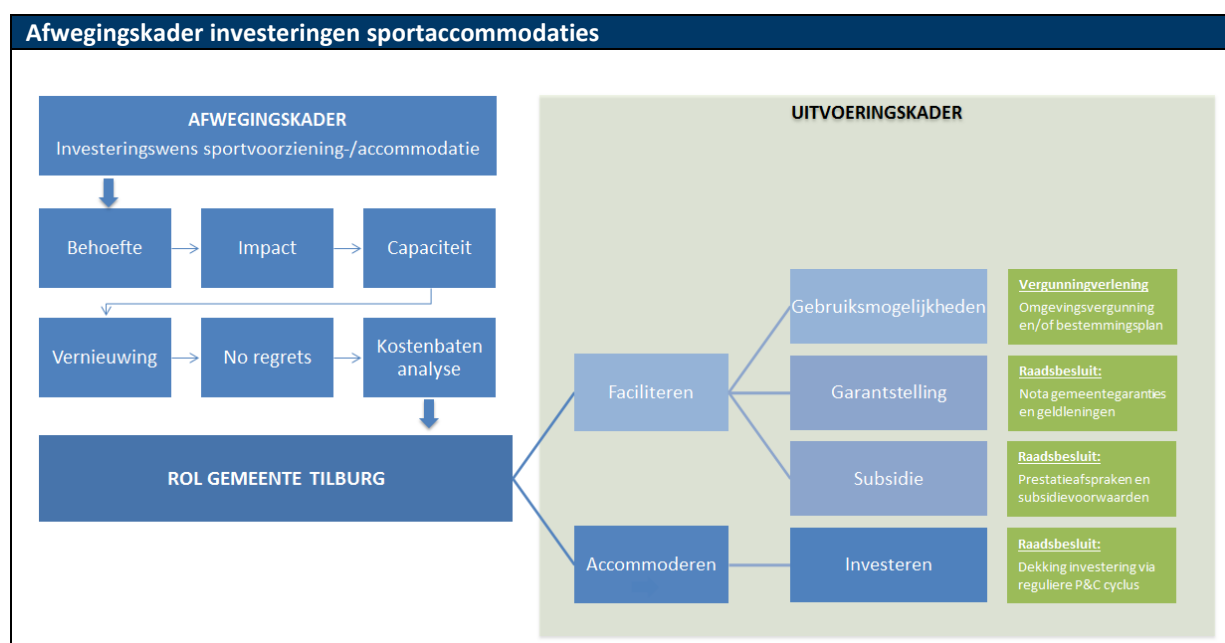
Afwegingskader investeringen sportaccommodaties

AFWEGINGSKADER
Investeringswens sportvoorziening-/accommodatie

Behoefte

Impact

Capaciteit

Vernieuwing

No regrets

Kostenbaten analyse

ROL GEMEENTE TILBURG

UITVOERINGSKADER

Faciliteren

Accommoderen

Gebruiksmogelijkheden

Garantstelling

Subsidie

Investeren

Vergunningverlening
Omgevingsvergunning en/of bestemmingsplan

Raadsbesluit:
Nota gemeentegaranties en geldleningen

Raadsbesluit:
Prestatieafspraken en subsidievoorwaarden

Raadsbesluit:
Dekking investering via reguliere P&C cyclus